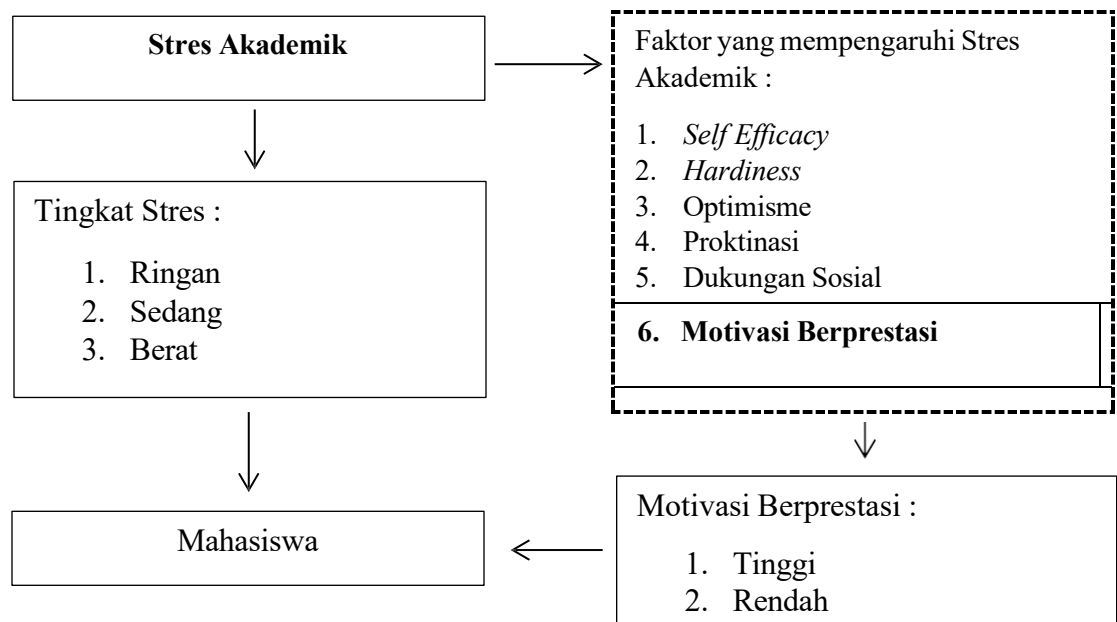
**Stres Akademik**

Tingkat Stres :

1. Ringan
2. Sedang
3. Berat

Mahasiswa

Faktor yang mempengaruhi Stres Akademik :

1. *Self Efficacy*
2. *Hardiness*
3. Optimisme
4. Proktinasi
5. Dukungan Sosial

**6. Motivasi Berprestasi**

Motivasi Berprestasi :

1. Tinggi
2. Rendah